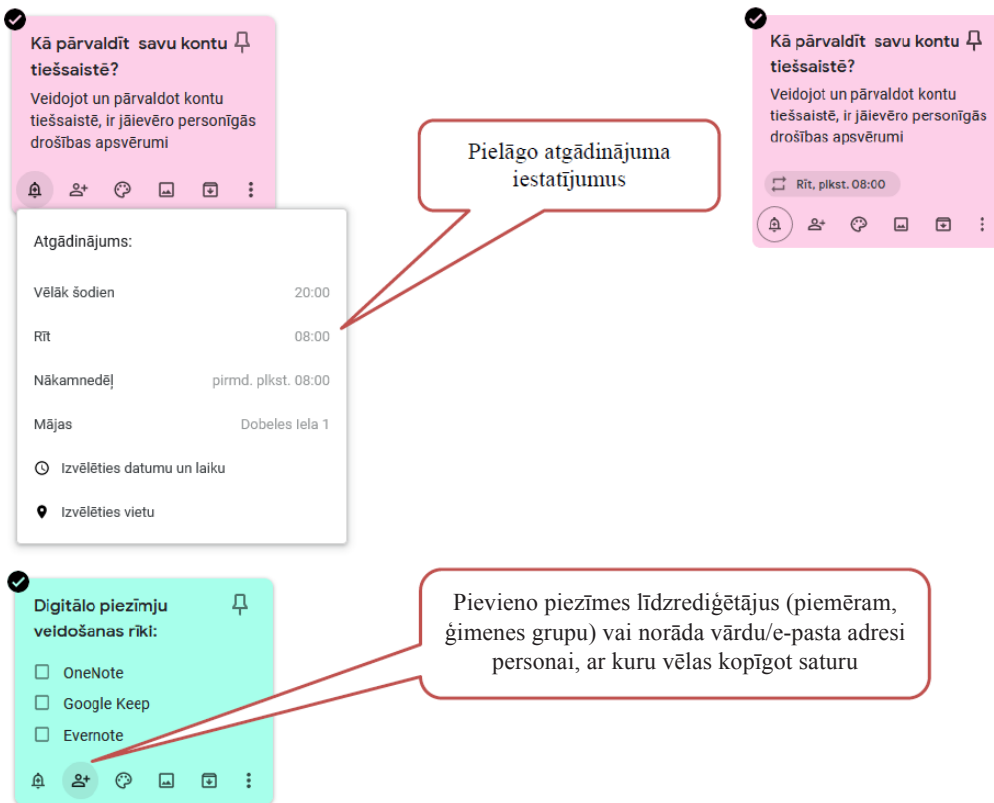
Kā pārvaldīt savu kontu tiešsaistē?

Veidojot un pārvaldot kontu tiešsaistē, ir jāievēro personīgās drošības apsvērumi

Atgādinājums:

Vēlāk šodien 20:00

Rīt 08:00

Nākamnedēļ pirmd. plkst. 08:00

Mājas Dobeles Iela 1

Izvēlēties datumu un laiku

Izvēlēties vietu

Pielāgo atgādinājuma iestatījumus

Kā pārvaldīt savu kontu tiešsaistē?

Veidojot un pārvaldot kontu tiešsaistē, ir jāievēro personīgās drošības apsvērumi

Rīt, plkst. 08:00

Digitālo piezīmju veidošanas rīki:

OneNote

Google Keep

Evernote

Pievieno piezīmes līdzrediģētājus (piemēram, ģimenes grupu) vai norāda vārdu/e-pasta adresi personai, ar kuru vēlas kopīgot saturu